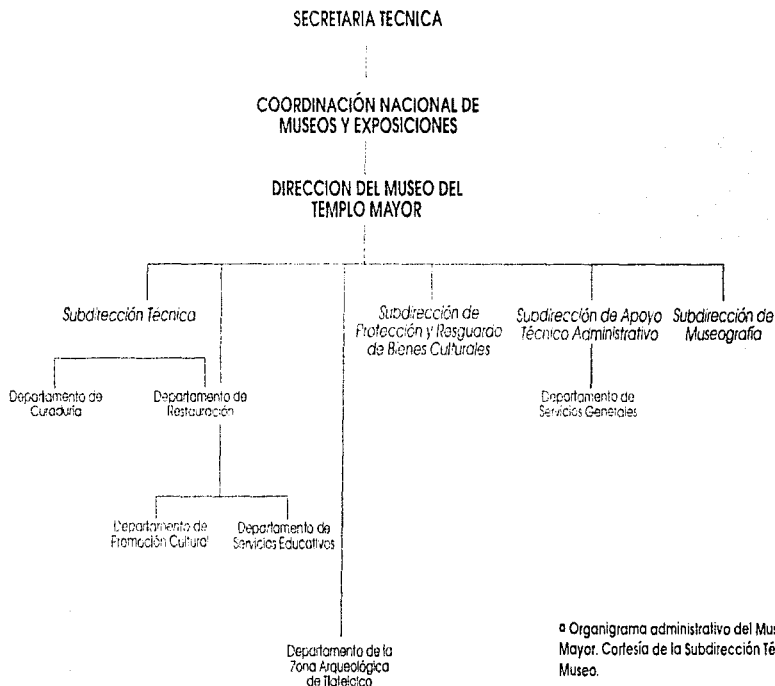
SECRETARIA TECNICA

COORDINACIÓN NACIONAL DE MUSEOS Y EXPOSICIONES

DIRECCION DEL MUSEO DEL TEMPLO MAYOR

Subdirección Técnica

Subdirección de Protección y Resguardo de Bienes Culturales

Subdirección de Apoyo Técnico Administrativo

Subdirección de Museografía

Departamento de Curaduría

Departamento de Restauración

Departamento de Servicios Generales

Departamento de Promoción Cultural

Departamento de Servicios Educativos

Departamento de la Zona Arqueológica de Tlatelolco

▫ Organigrama administrativo del Mus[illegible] Mayor. Cortesía de la Subdirección Té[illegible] Museo.